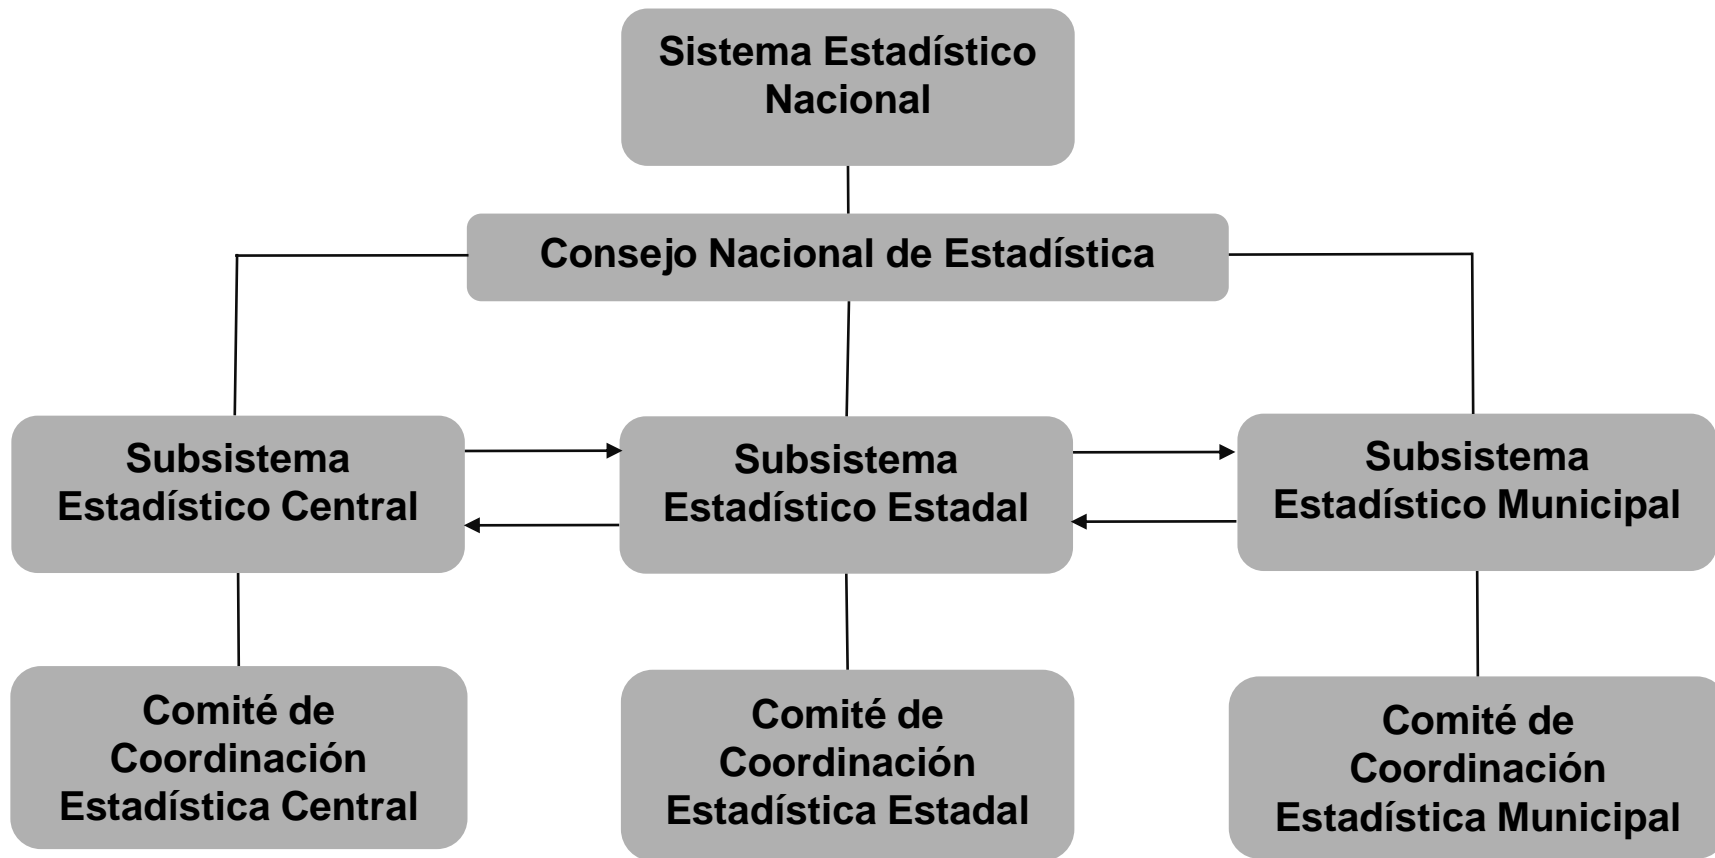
Sistema Estadístico Nacional

Consejo Nacional de Estadística

Subsistema Estadístico Central

Subsistema Estadístico Estadal

Subsistema Estadístico Municipal

Comité de Coordinación Estadística Central

Comité de Coordinación Estadística Estadal

Comité de Coordinación Estadística Municipal